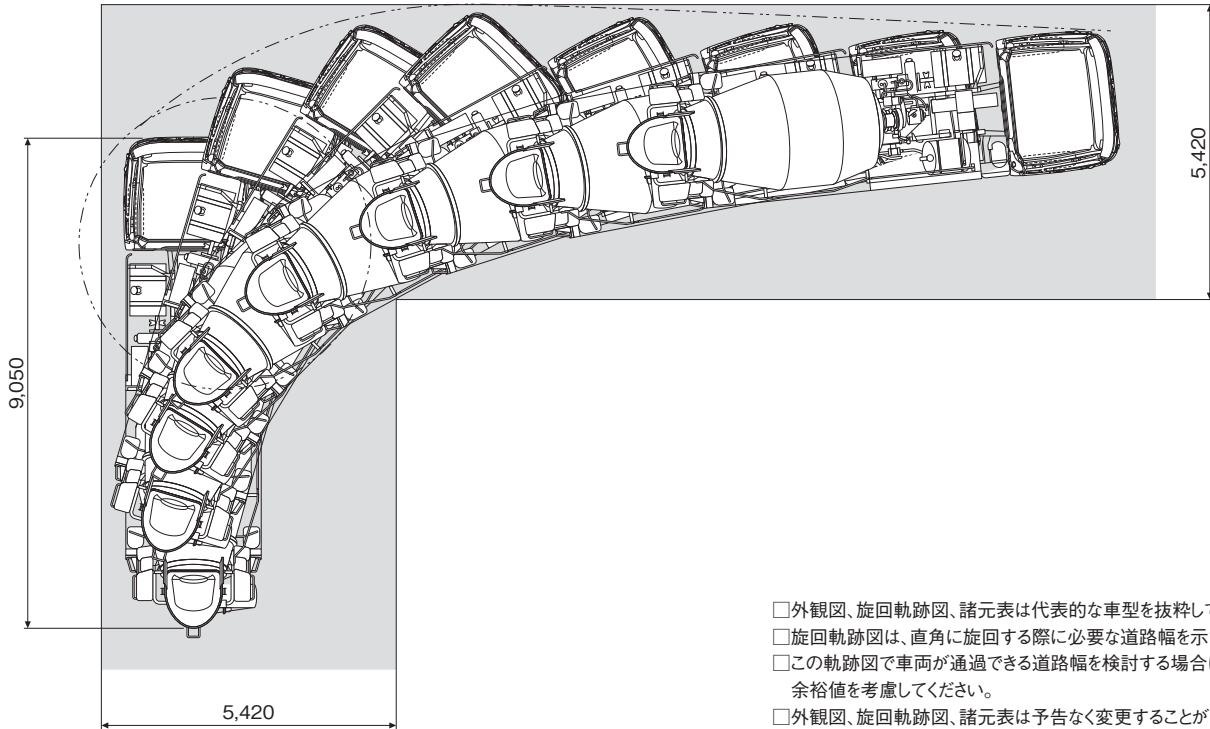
5,420

9,050

5,420

□外観図、旋回軌跡図、諸元表は代表的な車型を抜粋して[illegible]
□旋回軌跡図は、直角に旋回する際に必要な道路幅を示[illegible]
□この軌跡図で車両が通過できる道路幅を検討する場合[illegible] 余裕値を考慮してください。
□外観図、旋回軌跡図、諸元表は予告なく変更することが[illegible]